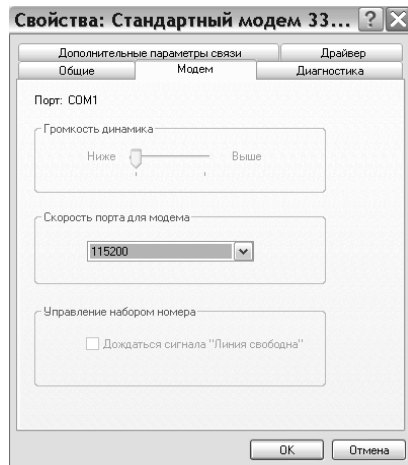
Свойства: Стандартный модем 33... ? ✕

Дополнительные параметры связи
Драйвер
Общие
Модем
Диагностика

Порт: COM1

Громкость динамика
Ниже
Выше

Скорость порта для модема
115200

Управление набором номера
Дождаться сигнала "Линия свободна"

OK
Отмена